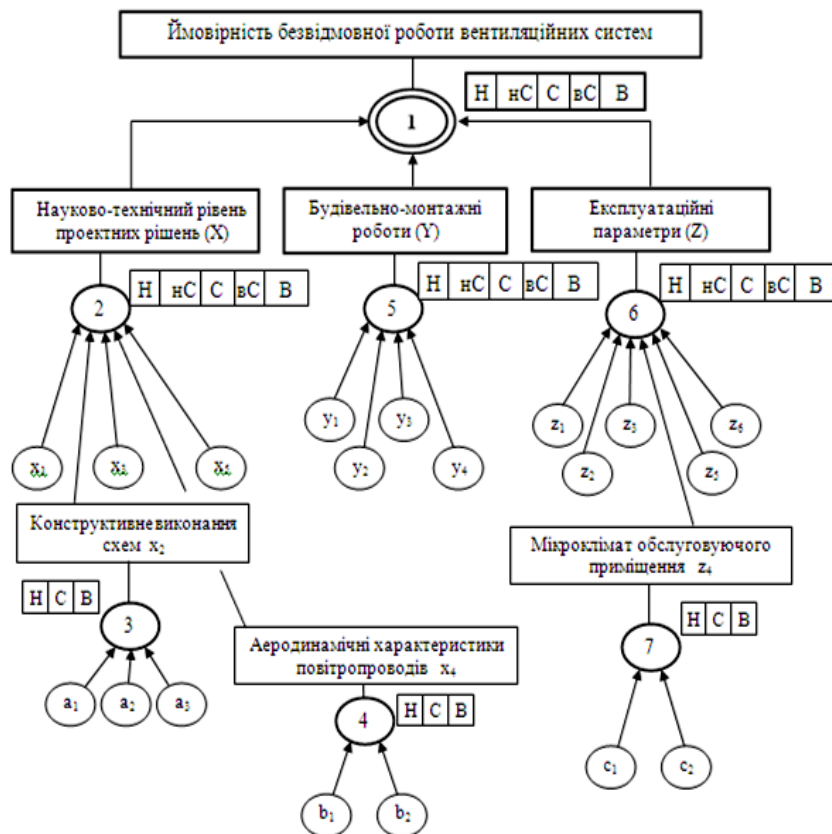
Ймовірність безвідмовної роботи вентиляційних систем

| Н | нС | С | вС | В |
|---|---|---|---|---|

1

Науково-технічний рівень проектних рішень (X)

Будівельно-монтажні роботи (Y)

Експлуатаційні параметри (Z)

| Н | нС | С | вС | В |
|---|---|---|---|---|

2

| Н | нС | С | вС | В |
|---|---|---|---|---|

5

| Н | нС | С | вС | В |
|---|---|---|---|---|

6

$x_1$ $x_3$ $x_5$

$y_1$ $y_3$ $y_2$ $y_4$

$z_1$ $z_3$ $z_6$ $z_2$ $z_5$

Конструктивневиконання схем $x_2$

Мікроклімат обслуговуючого приміщення $z_4$

| Н | С | В |
|---|---|---|

3

$a_1$ $a_2$ $a_3$

Аеродинамічні характеристики повітропроводів $x_4$

4

| Н | С | В |
|---|---|---|

$b_1$ $b_2$

| Н | С | В |
|---|---|---|

7

$c_1$ $c_2$